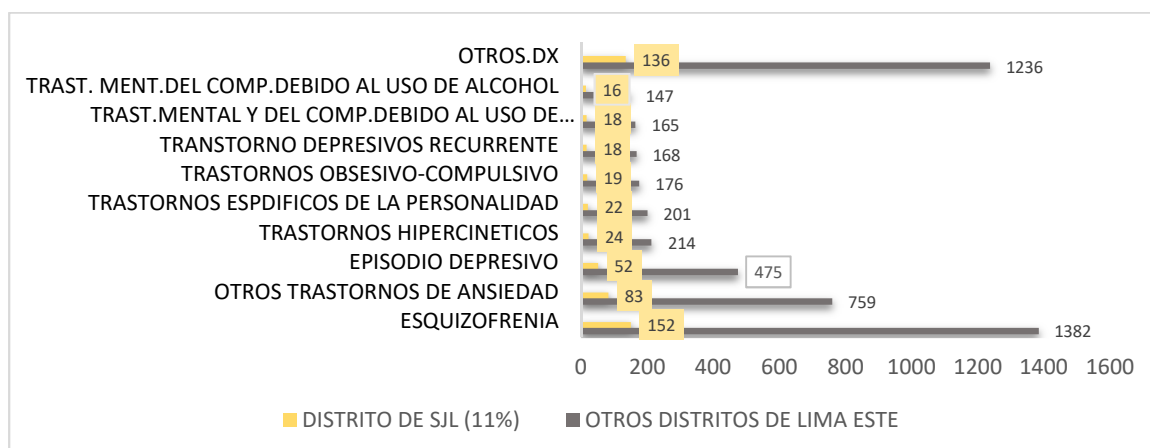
| Categoría | DISTRITO DE SJL (11%) | OTROS DISTRITOS DE LIMA ESTE |
|---|---|---|
| OTROS.DX | 136 | 1236 |
| TRAST. MENT.DEL COMP.DEBIDO AL USO DE ALCOHOL | 16 | 147 |
| TRAST.MENTAL Y DEL COMP.DEBIDO AL USO DE… | 18 | 165 |
| TRANSTORNO DEPRESIVOS RECURRENTE | 18 | 168 |
| TRASTORNOS OBSESIVO-COMPULSIVO | 19 | 176 |
| TRASTORNOS ESPDIFICOS DE LA PERSONALIDAD | 22 | 201 |
| TRASTORNOS HIPERCINETICOS | 24 | 214 |
| EPISODIO DEPRESIVO | 52 | 475 |
| OTROS TRASTORNOS DE ANSIEDAD | 83 | 759 |
| ESQUIZOFRENIA | 152 | 1382 |

0 200 400 600 800 1000 1200 1400 1600

DISTRITO DE SJL (11%) OTROS DISTRITOS DE LIMA ESTE